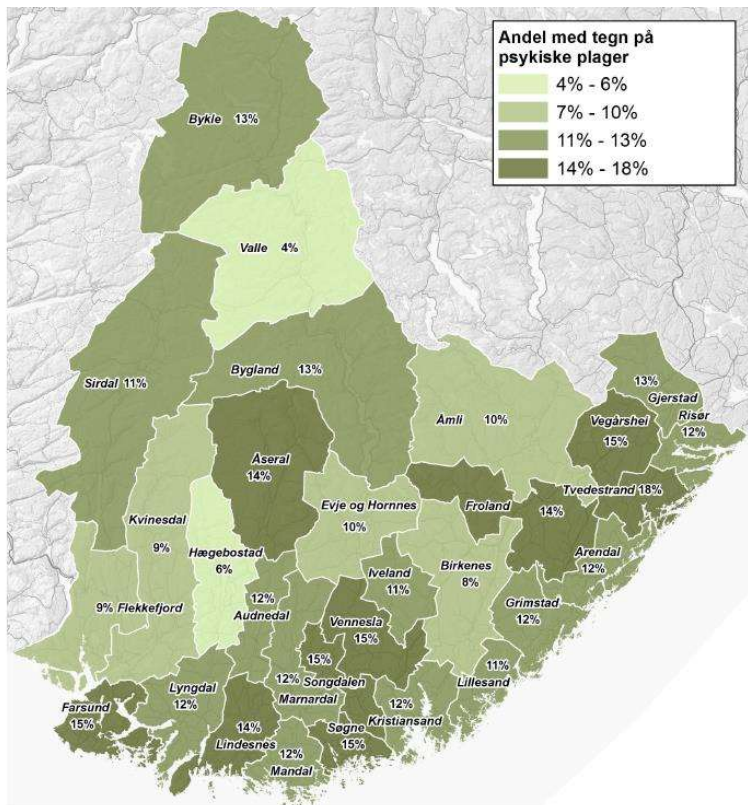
Andel med tegn på psykiske plager

4% - 6%
7% - 10%
11% - 13%
14% - 18%

Bykle 13%
Valle 4%
Sirdal 11%
Bygland 13%
Åmli 10%
13%
Gjerstad
Vegårshei 15%
Risør 12%
Åseral 14%
Evje og Hornnes 10%
Froland 14%
Tvedestrand 18%
Kvinesdal 9%
Hægebostad 6%
Birkenes 8%
Arendal 12%
12%
Audnedal
Iveland 11%
9% Flekkefjord
Grimstad 12%
Vennesla 15%
15%
Songdalen
11%
Lillesand
Lyngdal 12%
12%
Marnardal
12%
Kristiansand
Farsund 15%
14%
Lindesnes
12%
Mandal
Søgne 15%